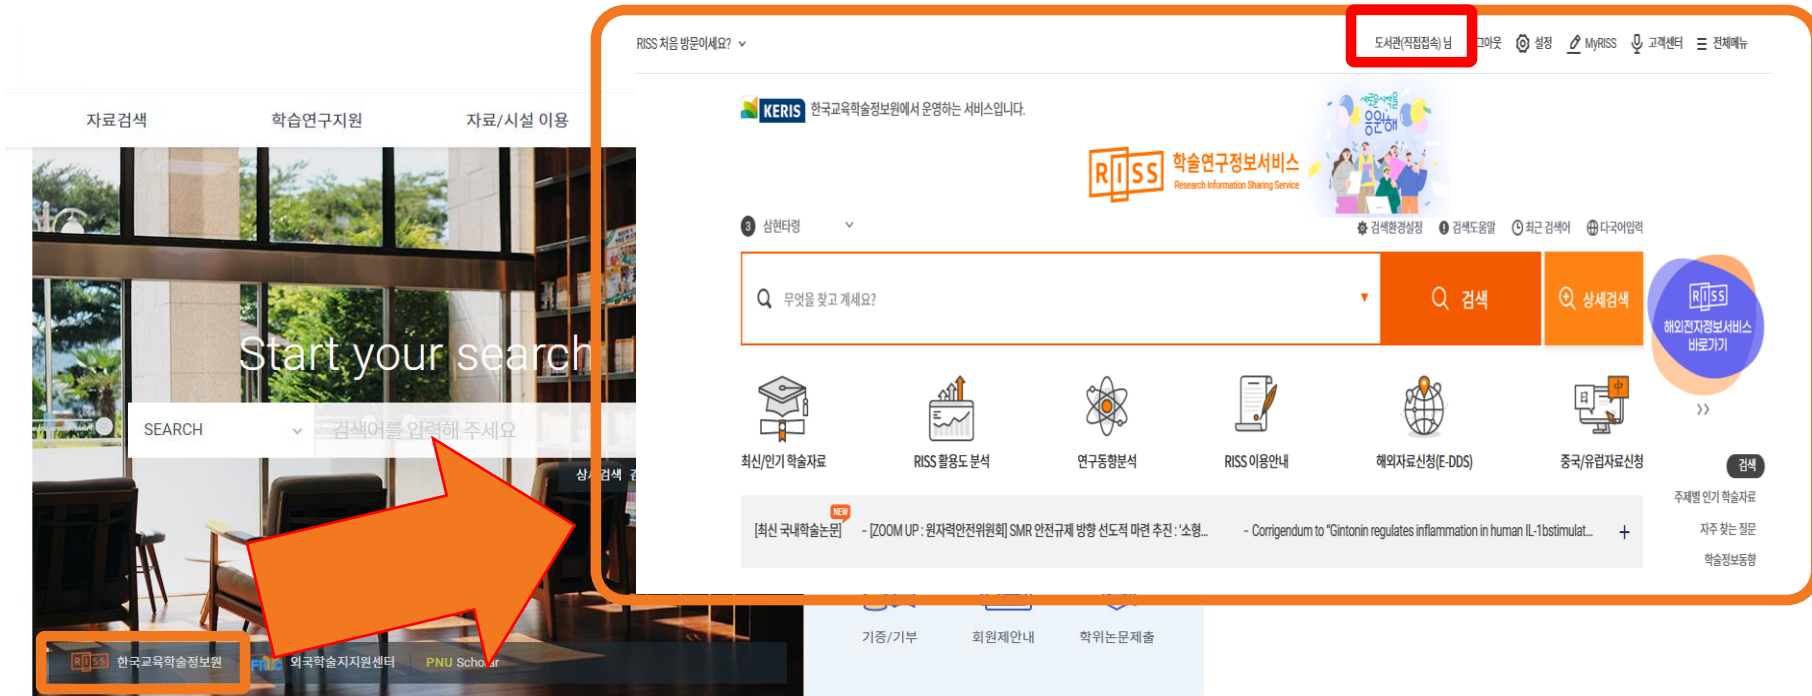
자료검색
학습연구지원
자료/시설 이용

Start your search

SEARCH
검색어를 입력해 주세요

상세검색

RISS 한국교육학술정보원
FRIC 외국학술지지원센터
PNU Scholar

기증/기부
회원제안내
학위논문제출

RISS 처음 방문이세요?

도서관(직접접속) 님
로그아웃
설정
MyRISS
고객센터
전체메뉴

KERIS 한국교육학술정보원에서 운영하는 서비스입니다.

RISS 학술연구정보서비스
Research Information Sharing Service

세계 응원해

3 심현타령

검색환경설정
검색도움말
최근 검색어
다국어입력

무엇을 찾고 계세요?

검색
상세검색

RISS 해외전자정보서비스 바로가기

최신/인기 학술자료
RISS 활용도 분석
연구동향분석
RISS 이용안내
해외자료신청(E-DDS)
중국/유럽자료신청

검색
주제별 인기 학술자료
자주 찾는 질문
학술정보동향

NEW
[최신 국내학술논문]
- [ZOOM UP : 원자력안전위원회] SMR 안전규제 방향 선도적 마련 추진 : '소형...
- Corrigendum to "Gintonin regulates inflammation in human IL-1bstimulat...
+